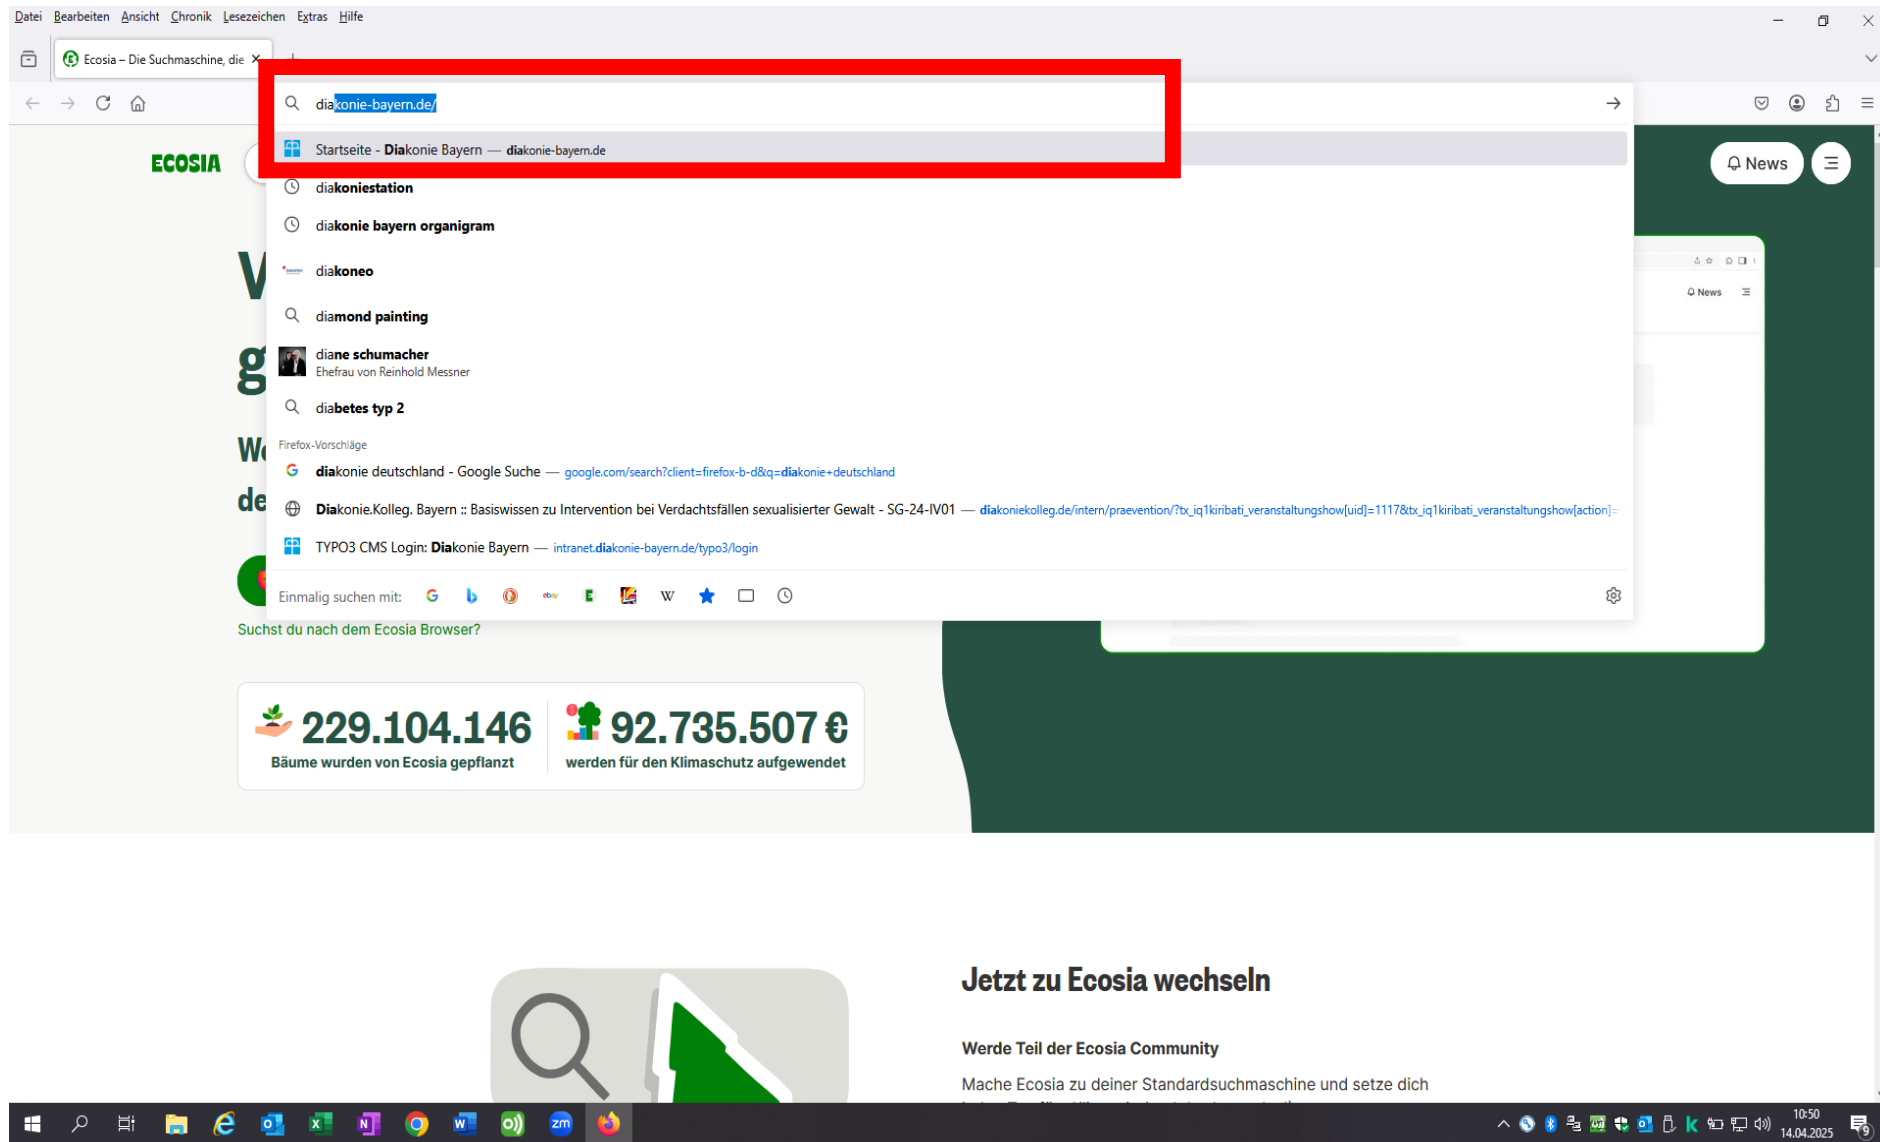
Datei Bearbeiten Ansicht Chronik Lesezeichen Extras Hilfe

Ecosia – Die Suchmaschine, die

diakonie-bayern.de/

Startseite - Diakonie Bayern — diakonie-bayern.de

diakoniestation

diakonie bayern organigram

diakoneo

diamond painting

diane schumacher
Ehefrau von Reinhold Messner

diabetes typ 2

Firefox-Vorschläge

diakonie deutschland - Google Suche — google.com/search?client=firefox-b-d&q=diakonie+deutschland

Diakonie.Kolleg. Bayern :: Basiswissen zu Intervention bei Verdachtsfällen sexualisierter Gewalt - SG-24-IV01 — diakoniekolleg.de/intern/praevention/?tx_iq1kiribati_veranstaltungshow[uid]=1117&tx_iq1kiribati_veranstaltungshow[action]=

TYPO3 CMS Login: Diakonie Bayern — intranet.diakonie-bayern.de/typo3/login

Einmalig suchen mit:

ECOSIA

News

News

V

g

W

de

Suchst du nach dem Ecosia Browser?

229.104.146
Bäume wurden von Ecosia gepflanzt

92.735.507 €
werden für den Klimaschutz aufgewendet

Jetzt zu Ecosia wechseln

Werde Teil der Ecosia Community

Mache Ecosia zu deiner Standardsuchmaschine und setze dich

10:50
14.04.2025